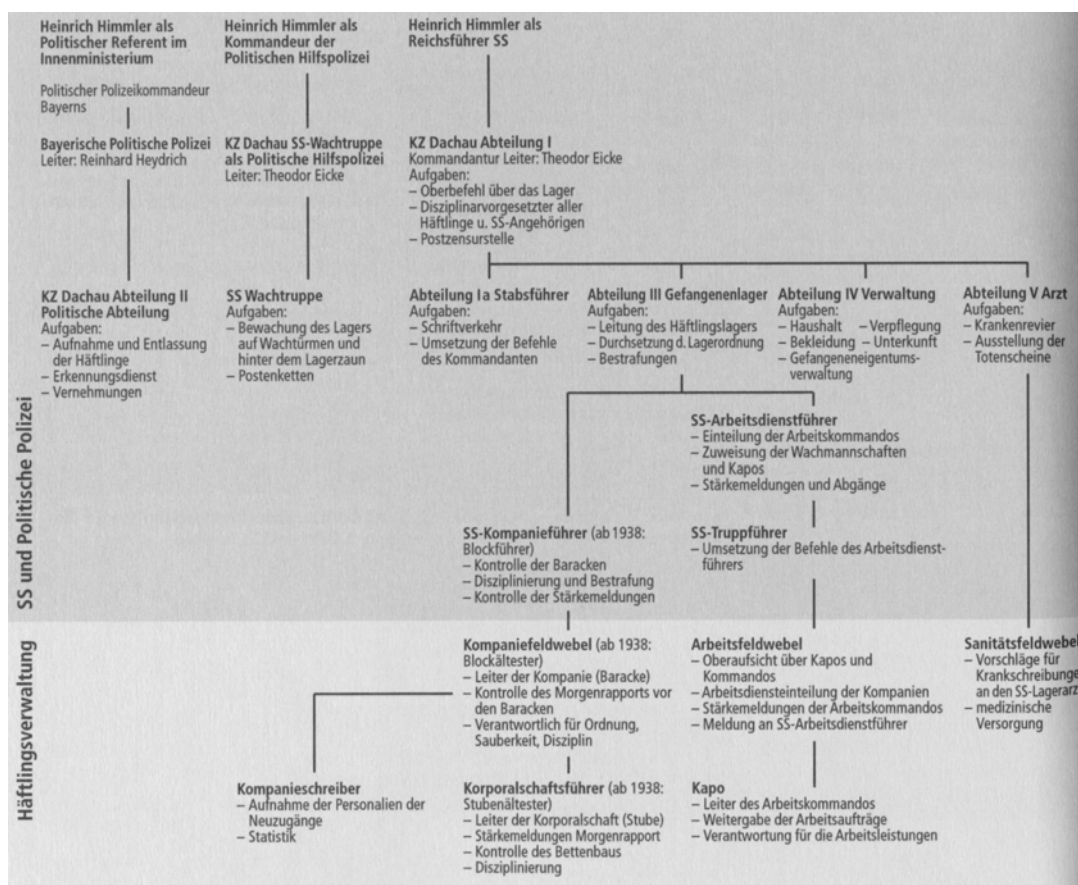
Heinrich Himmler als Politischer Referent im Innenministerium

Politischer Polizeikommandeur Bayerns

Bayerische Politische Polizei
Leiter: Reinhard Heydrich

Heinrich Himmler als Kommandeur der Politischen Hilfspolizei

KZ Dachau SS-Wachtruppe als Politische Hilfspolizei
Leiter: Theodor Eicke

Heinrich Himmler als Reichsführer SS

KZ Dachau Abteilung I
Kommandantur Leiter: Theodor Eicke
Aufgaben:
– Oberbefehl über das Lager
– Disziplinarvorgesetzter aller Häftlinge u. SS-Angehörigen
– Postzensurstelle

KZ Dachau Abteilung II
Politische Abteilung
Aufgaben:
– Aufnahme und Entlassung der Häftlinge
– Erkennungsdienst
– Vernehmungen

SS Wachtruppe
Aufgaben:
– Bewachung des Lagers auf Wachtürmen und hinter dem Lagerzaun
– Postenketten

Abteilung I a Stabsführer
Aufgaben:
– Schriftverkehr
– Umsetzung der Befehle des Kommandanten

Abteilung III Gefangenenlager
Aufgaben:
– Leitung des Häftlingslagers
– Durchsetzung d. Lagerordnung
– Bestrafungen

Abteilung IV Verwaltung
Aufgaben:
– Haushalt – Verpflegung
– Bekleidung – Unterkunft
– Gefangeneneigentumsverwaltung

Abteilung V Arzt
Aufgaben:
– Krankenrevier
– Ausstellung der Totenscheine

SS-Arbeitsdienstführer
– Einteilung der Arbeitskommandos
– Zuweisung der Wachmannschaften und Kapos
– Stärkemeldungen und Abgänge

SS-Kompanieführer (ab 1938: Blockführer)
– Kontrolle der Baracken
– Disziplinierung und Bestrafung
– Kontrolle der Stärkemeldungen

SS-Truppführer
– Umsetzung der Befehle des Arbeitsdienstführers

SS und Politische Polizei

Kompaniefeldwebel (ab 1938: Blockältester)
– Leiter der Kompanie (Baracke)
– Kontrolle des Morgenrapports vor den Baracken
– Verantwortlich für Ordnung, Sauberkeit, Disziplin

Arbeitsfeldwebel
– Oberaufsicht über Kapos und Kommandos
– Arbeitsdiensteinteilung der Kompanien
– Stärkemeldungen der Arbeitskommandos
– Meldung an SS-Arbeitsdienstführer

Sanitätsfeldwebel
– Vorschläge für Krankschreibunge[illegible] an den SS-Lagerarz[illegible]
– medizinische Versorgung

Kompanieschreiber
– Aufnahme der Personalien der Neuzugänge
– Statistik

Korporalschaftsführer (ab 1938: Stubenältester)
– Leiter der Korporalschaft (Stube)
– Stärkemeldungen Morgenrapport
– Kontrolle des Bettenbaus
– Disziplinierung

Kapo
– Leiter des Arbeitskommandos
– Weitergabe der Arbeitsaufträge
– Verantwortung für die Arbeitsleistungen

Häftlingsverwaltung